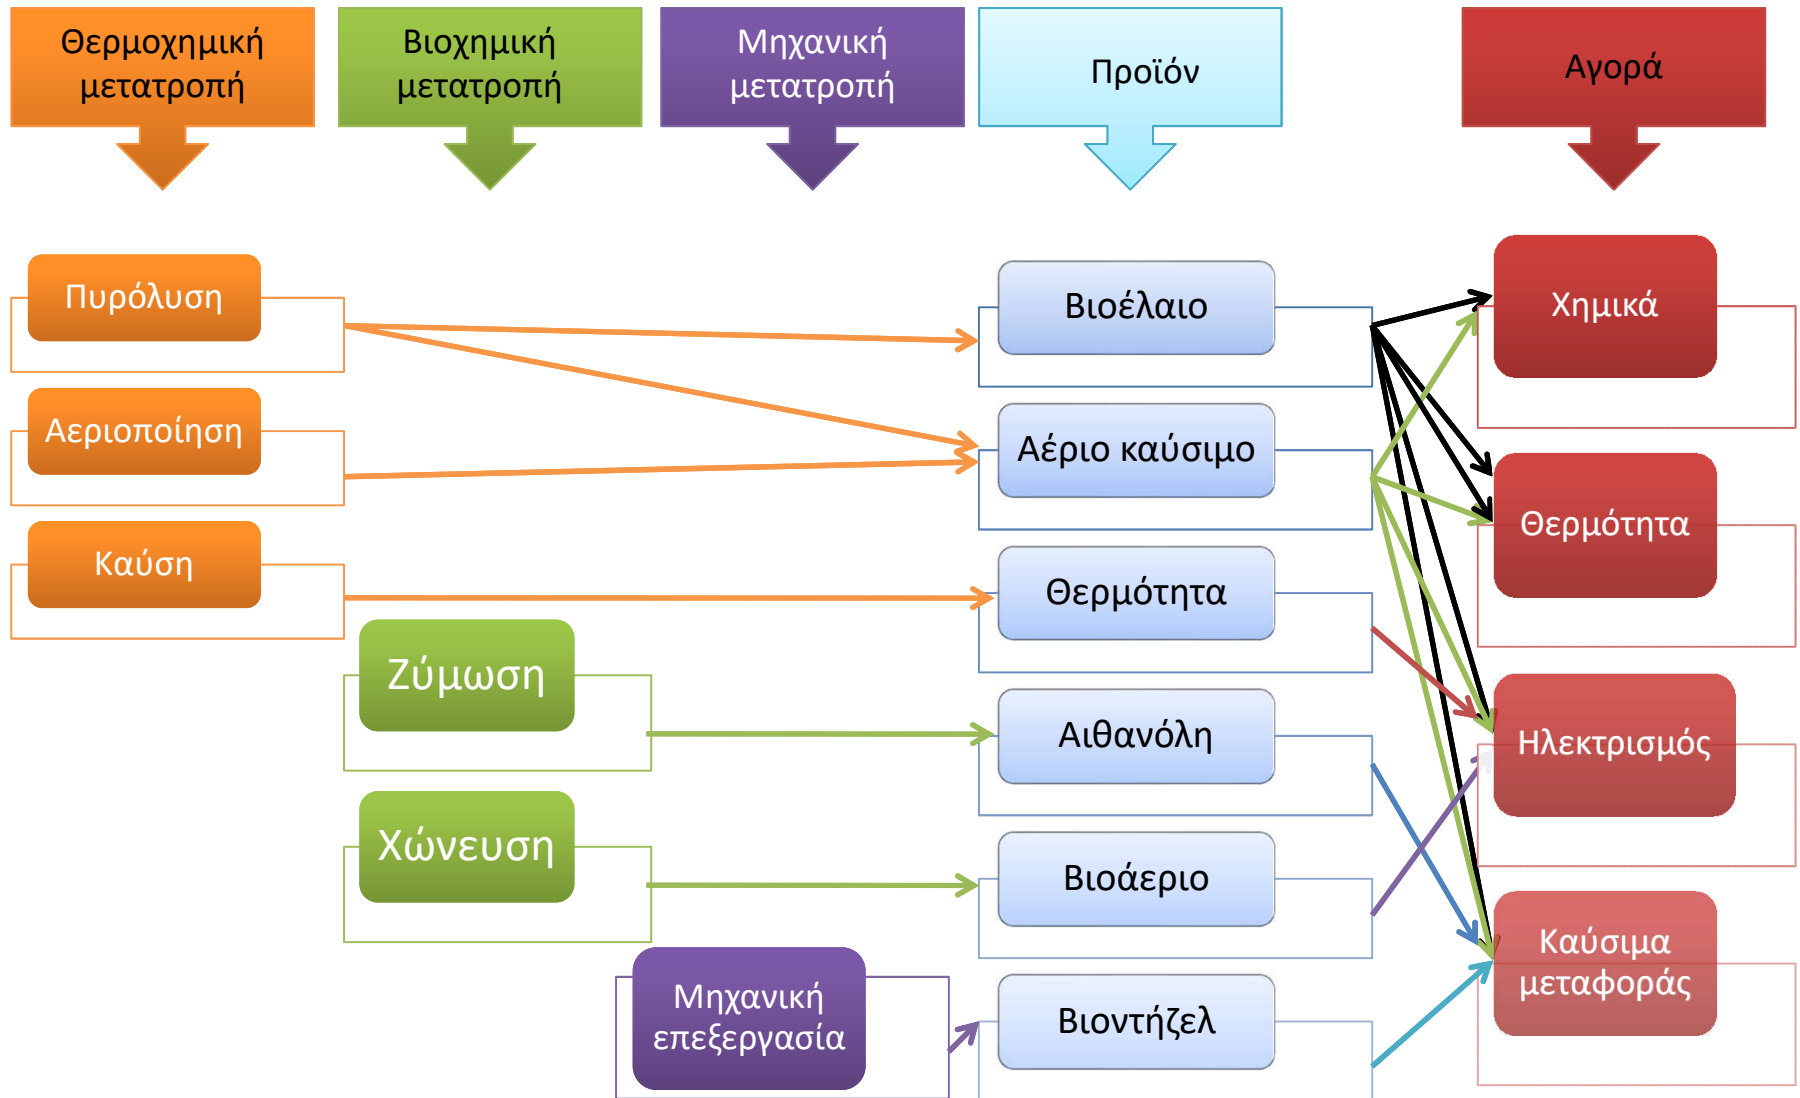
Θερμοχημική μετατροπή

Βιοχημική μετατροπή

Μηχανική μετατροπή

Προϊόν

Αγορά

Πυρόλυση

Αεριοποίηση

Καύση

Ζύμωση

Χώνευση

Μηχανική επεξεργασία

Βιοέλαιο

Αέριο καύσιμο

Θερμότητα

Αιθανόλη

Βιοάεριο

Βιοντήζελ

Χημικά

Θερμότητα

Ηλεκτρισμός

Καύσιμα μεταφοράς